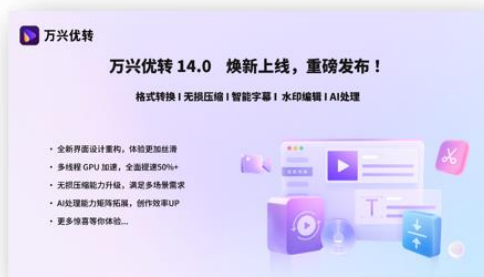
万兴优转

万兴优转 14.0　焕新上线，重磅发布！

格式转换 I 无损压缩 I 智能字幕 I 水印编辑 I AI处理

• 全新界面设计重构，体验更加丝滑
• 多线程 GPU 加速，全面提速50%+
• 无损压缩能力升级，满足多场景需求
• AI处理能力矩阵拓展，创作效率UP
• 更多惊喜等你体验...